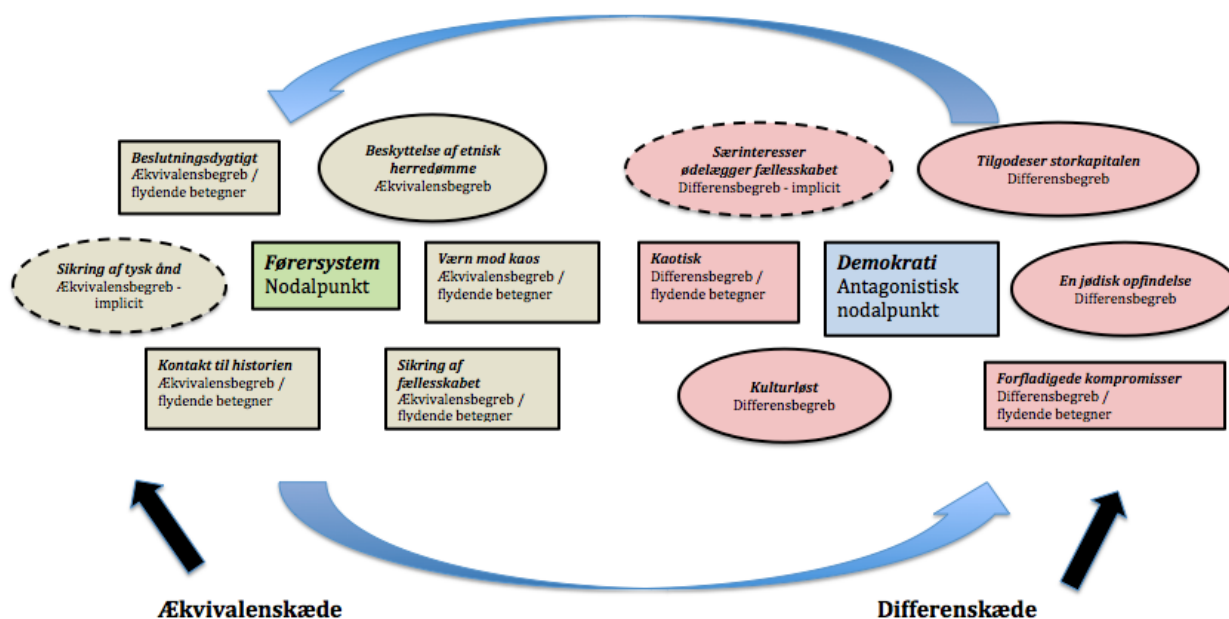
Beslutningsdygtigt
Ækvivalensbegreb / flydende betegner

Beskyttelse af etnisk herredømme
Ækvivalensbegreb

Særinteresser ødelægger fællesskabet
Differensbegreb - implicit

Tilgodeser storkapitalen
Differensbegreb

Sikring af tysk ånd
Ækvivalensbegreb - implicit

Førersystem
Nodalpunkt

Værn mod kaos
Ækvivalensbegreb / flydende betegner

Kaotisk
Differensbegreb / flydende betegner

Demokrati
Antagonistisk nodalpunkt

En jødisk opfindelse
Differensbegreb

Kontakt til historien
Ækvivalensbegreb / flydende betegner

Sikring af fællesskabet
Ækvivalensbegreb / flydende betegner

Kulturløst
Differensbegreb

Forfladigede kompromisser
Differensbegreb / flydende betegner

Ækvivalenskæde

Differenskæde